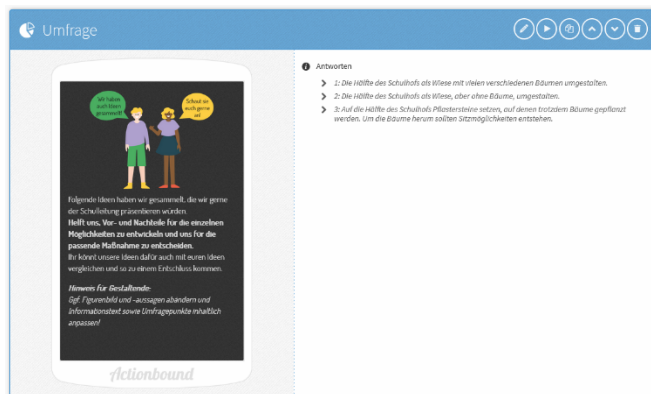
Umfrage

Wir haben euch Ideen gesammelt!

Schaut sie euch gerne an!

Folgende Ideen haben wir gesammelt, die wir gerne der Schulleitung präsentieren würden.
**Helft uns, Vor- und Nachteile für die einzelnen Möglichkeiten zu entwickeln und uns für die passende Maßnahme zu entscheiden.**
Ihr könnt unsere Ideen dafür auch mit euren Ideen vergleichen und so zu einem Entschluss kommen.

*Hinweis für Gestaltende:*
*Ggf. Figurenbild und -aussagen abändern und Informationstext sowie Umfragepunkte inhaltlich anpassen!*

Actionbound

Antworten

1: Die Hälfte des Schulhofs als Wiese mit vielen verschiedenen Bäumen umgestalten.

2: Die Hälfte des Schulhofs als Wiese, aber ohne Bäume, umgestalten.

3: Auf die Hälfte des Schulhofs Pflastersteine setzen, auf denen trotzdem Bäume gepflanzt werden. Um die Bäume herum sollten Sitzmöglichkeiten entstehen.